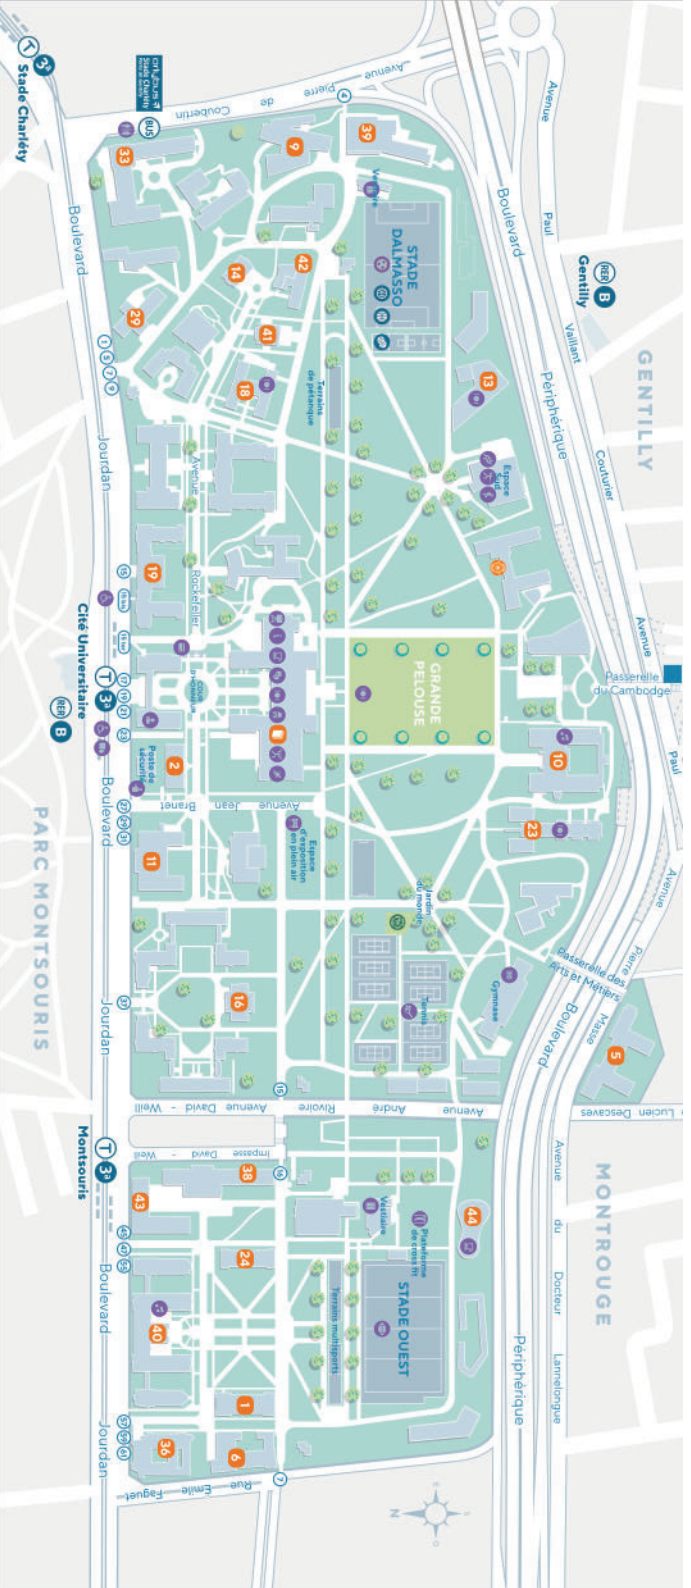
T 3a
Stade Charléty
cit'vélos Stade Charléty
BUS
Avenue Pierre de Coubertin
4
39
9
33
Vestiaire
STADE DALMASSO
42
14
29
Boulevard
41
18
Terrains de pétanque
13
Boulevard Périphérique
Avenue Paul Vaillant Couturier
Gentilly
RER B
GENTILLY
Jourdan
Espace Sud
Avenue Rockefeller
19
GRANDE PELOUSE
Cité Universitaire
T 3a
RER B
Cour d'honneur
Poste de sécurité
2
10
Passerelle du Cambodge
Avenue Paul Appell
Avenue Jean Branet
Espace d'exposition en plein air
11
23
PARC MONTSOURIS
Jardin du monde
Avenue Pierre Masse
Passerelle des Arts et Métiers
Gymnase
Tennis
16
Jourdan
5
Avenue David - Weill
Avenue André Rivoire
Avenue Lucien Descaves
Impasse David - Weill
Montsouris
T 3a
38
43
44
Vestiaire
Plateforme de cross-fit
24
Terrains multisports
STADE OUEST
40
Boulevard
MONTROUGE
Avenue du Docteur Lannelongue
Boulevard Périphérique
1
36
6
Jourdan
Rue Émile Faguet
N